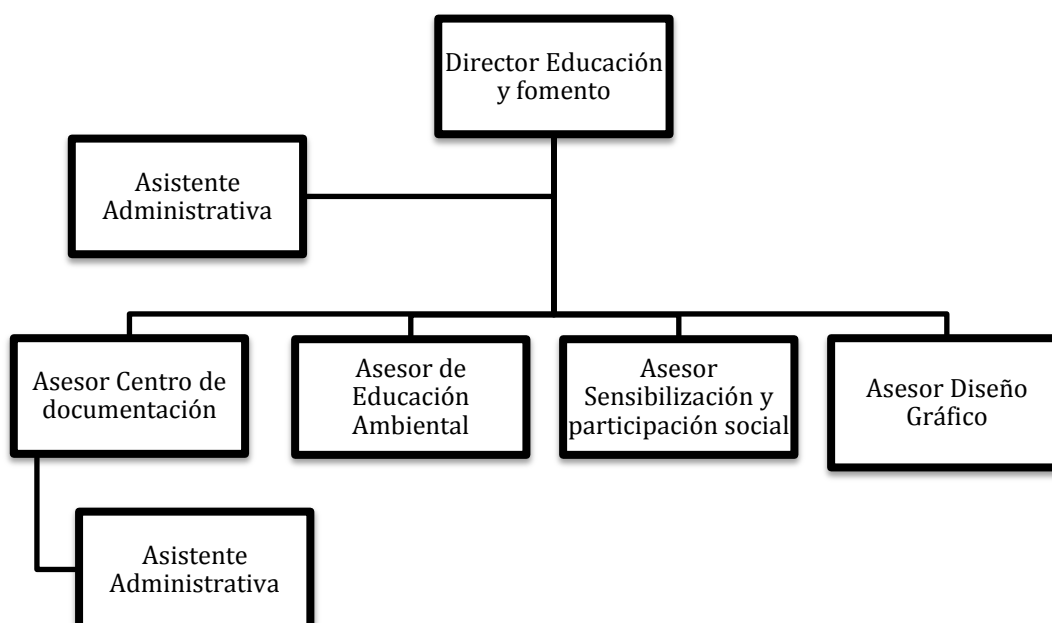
Director Educación y fomento

Asistente Administrativa

Asesor Centro de documentación

Asesor de Educación Ambiental

Asesor Sensibilización y participación social

Asesor Diseño Gráfico

Asistente Administrativa